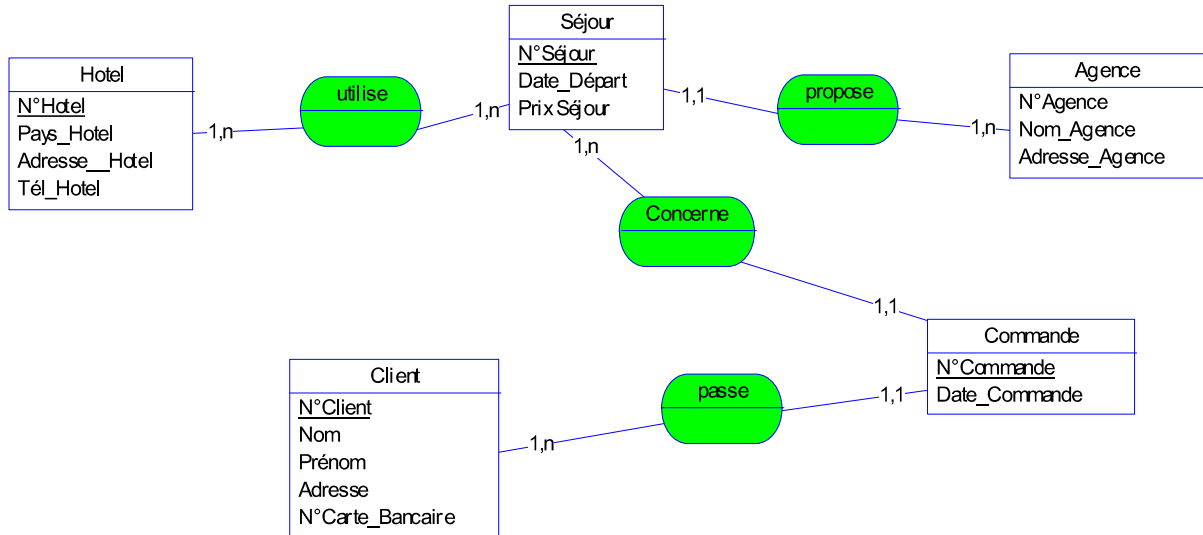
Séjour
N°Séjour
Date_Départ
Prix Séjour

Hotel
N°Hotel
Pays_Hotel
Adresse__Hotel
Tél_Hotel

utilise

1,n

1,n

propose

1,1

1,n

Agence
N°Agence
Nom_Agence
Adresse_Agence

1,n

Concerne

1,1

Commande
N°Commande
Date_Commande

Client
N°Client
Nom
Prénom
Adresse
N°Carte_Bancaire

passe

1,n

1,1